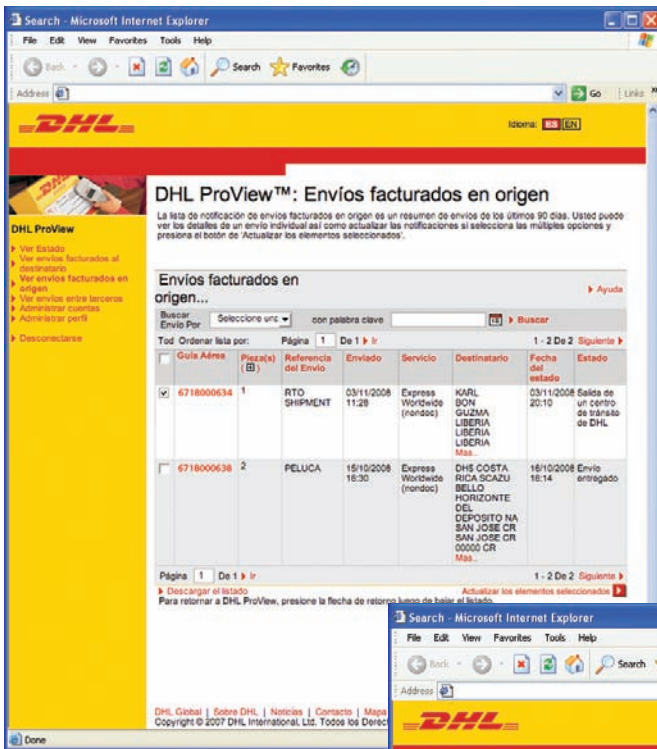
Search - Microsoft Internet Explorer

File Edit View Favorites Tools Help

Back Search Favorites

Address Go Links

DHL

Idioma: ES EN

DHL ProView

Ver Estado
Ver envíos facturados al destinatario
Ver envíos facturados en origen
Ver envíos entre terceros
Administrar cuentas
Administrar perfil

Desconectarse

DHL ProView™: Envíos facturados en origen

La lista de notificación de envíos facturados en origen es un resumen de envíos de los últimos 90 días. Usted puede ver los detalles de un envío individual así como actualizar las notificaciones si selecciona las múltiples opciones y presiona el botón de 'Actualizar los elementos seleccionados'.

Envíos facturados en origen...

Ayuda

Buscar Envío Por Seleccione uno con palabra clave Buscar

Tod Ordenar lista por: Página 1 De 1 Ir 1 - 2 De 2 Siguiente

| | Guía Aérea | Pieza(s) | Referencia del Envío | Enviado | Servicio | Destinatario | Fecha del estado | Estado |
|---|---|---|---|---|---|---|---|---|
| ✓ | 6718000634 | 1 | RTO SHIPMENT | 03/11/2008 11:28 | Express Worldwide (nondoc) | KARL BON GUZMA LIBERIA LIBERIA LIBERIA Mas... | 03/11/2008 20:10 | Salida de un centro de tránsito de DHL |
| | 6718000638 | 2 | PELUCA | 15/10/2008 16:30 | Express Worldwide (nondoc) | DHS COSTA RICA SCAZU BELLO HORIZONTE DEL DEPOSITO NA SAN JOSE CR SAN JOSE CR 00000 CR Mas... | 16/10/2008 16:14 | Envío entregado |

Página 1 De 1 Ir 1 - 2 De 2 Siguiente

Descargar el listado Actualizar los elementos seleccionados

Para retornar a DHL ProView, presione la flecha de retorno luego de bajar el listado.

DHL Global | Sobre DHL | Noticias | Contacto | Mapa
Copyright © 2007 DHL International, Ltd. Todos los Derec

Done

Search - Microsoft Internet Explorer

File Edit View Favorites Tools Help

Back Search

Address

DHL